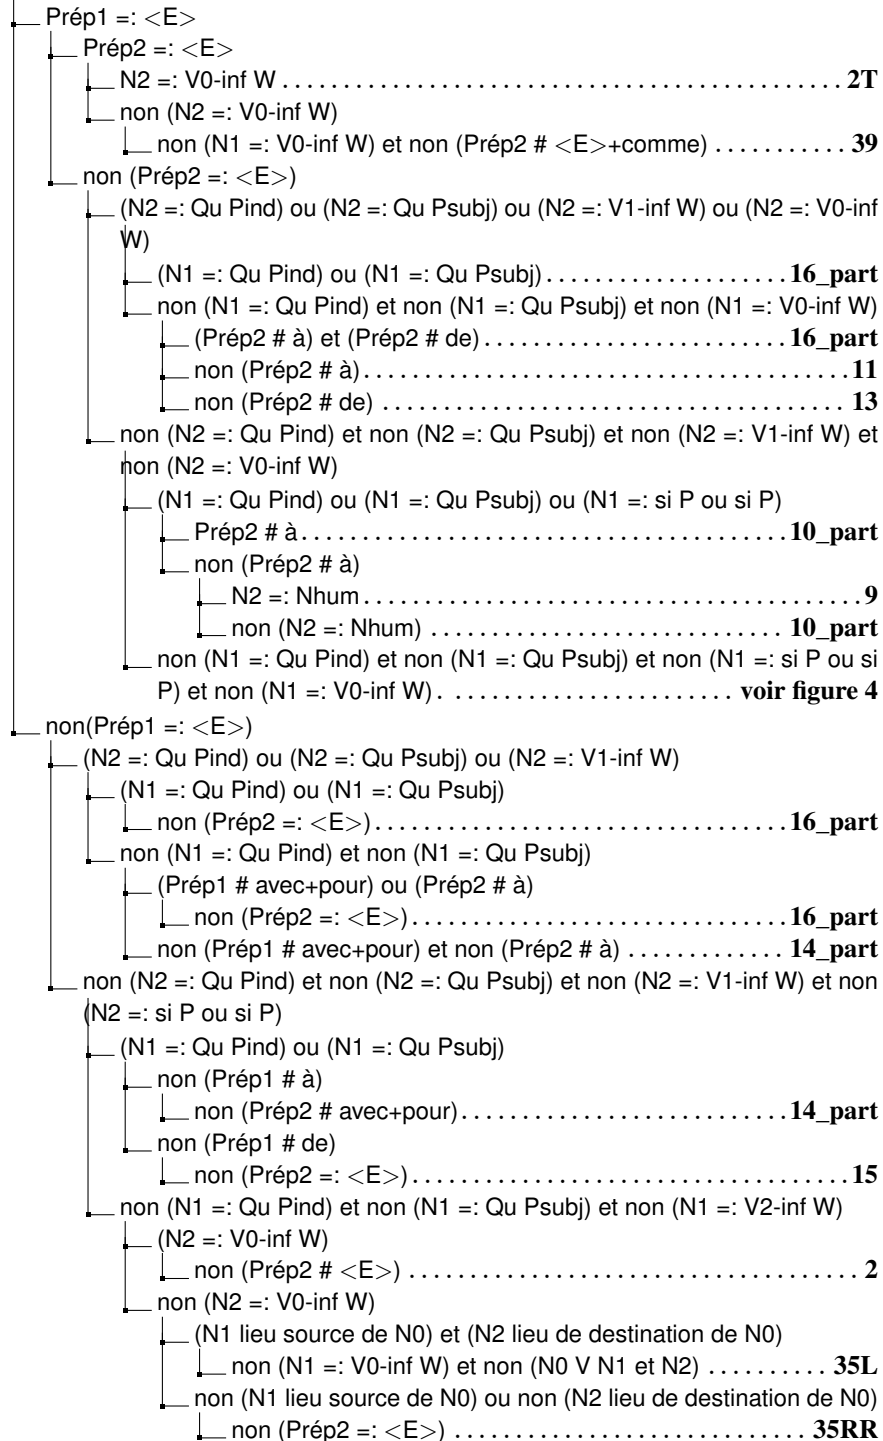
Prép1 =: <E>
Prép2 =: <E>
N2 =: V0-inf W . . . . . . . . . . . . . . . . . . . . . . . . . . . . . . . . . . 2T
non (N2 =: V0-inf W)
non (N1 =: V0-inf W) et non (Prép2 # <E>+comme) . . . . . . . . . . . 39
non (Prép2 =: <E>)
(N2 =: Qu Pind) ou (N2 =: Qu Psubj) ou (N2 =: V1-inf W) ou (N2 =: V0-inf W)
(N1 =: Qu Pind) ou (N1 =: Qu Psubj) . . . . . . . . . . . . . . . . . . . 16_part
non (N1 =: Qu Pind) et non (N1 =: Qu Psubj) et non (N1 =: V0-inf W)
(Prép2 # à) et (Prép2 # de) . . . . . . . . . . . . . . . . . . . . . . . . 16_part
non (Prép2 # à) . . . . . . . . . . . . . . . . . . . . . . . . . . . . . . . . 11
non (Prép2 # de) . . . . . . . . . . . . . . . . . . . . . . . . . . . . . . . 13
non (N2 =: Qu Pind) et non (N2 =: Qu Psubj) et non (N2 =: V1-inf W) et non (N2 =: V0-inf W)
(N1 =: Qu Pind) ou (N1 =: Qu Psubj) ou (N1 =: si P ou si P)
Prép2 # à . . . . . . . . . . . . . . . . . . . . . . . . . . . . . . . . . . . 10_part
non (Prép2 # à)
N2 =: Nhum . . . . . . . . . . . . . . . . . . . . . . . . . . . . . . . . . 9
non (N2 =: Nhum) . . . . . . . . . . . . . . . . . . . . . . . . . . . 10_part
non (N1 =: Qu Pind) et non (N1 =: Qu Psubj) et non (N1 =: si P ou si P) et non (N1 =: V0-inf W). . . . . . . . . . . . . . . . . . . . . . . . voir figure 4
non(Prép1 =: <E>)
(N2 =: Qu Pind) ou (N2 =: Qu Psubj) ou (N2 =: V1-inf W)
(N1 =: Qu Pind) ou (N1 =: Qu Psubj)
non (Prép2 =: <E>) . . . . . . . . . . . . . . . . . . . . . . . . . . . . . 16_part
non (N1 =: Qu Pind) et non (N1 =: Qu Psubj)
(Prép1 # avec+pour) ou (Prép2 # à)
non (Prép2 =: <E>) . . . . . . . . . . . . . . . . . . . . . . . . . . . 16_part
non (Prép1 # avec+pour) et non (Prép2 # à) . . . . . . . . . . . . 14_part
non (N2 =: Qu Pind) et non (N2 =: Qu Psubj) et non (N2 =: V1-inf W) et non (N2 =: si P ou si P)
(N1 =: Qu Pind) ou (N1 =: Qu Psubj)
non (Prép1 # à)
non (Prép2 # avec+pour) . . . . . . . . . . . . . . . . . . . . . . . . 14_part
non (Prép1 # de)
non (Prép2 =: <E>) . . . . . . . . . . . . . . . . . . . . . . . . . . . . . . . 15
non (N1 =: Qu Pind) et non (N1 =: Qu Psubj) et non (N1 =: V2-inf W)
(N2 =: V0-inf W)
non (Prép2 # <E>) . . . . . . . . . . . . . . . . . . . . . . . . . . . . . . . . 2
non (N2 =: V0-inf W)
(N1 lieu source de N0) et (N2 lieu de destination de N0)
non (N1 =: V0-inf W) et non (N0 V N1 et N2) . . . . . . . . . . 35L
non (N1 lieu source de N0) ou non (N2 lieu de destination de N0)
non (Prép2 =: <E>) . . . . . . . . . . . . . . . . . . . . . . . . . . . . 35RR